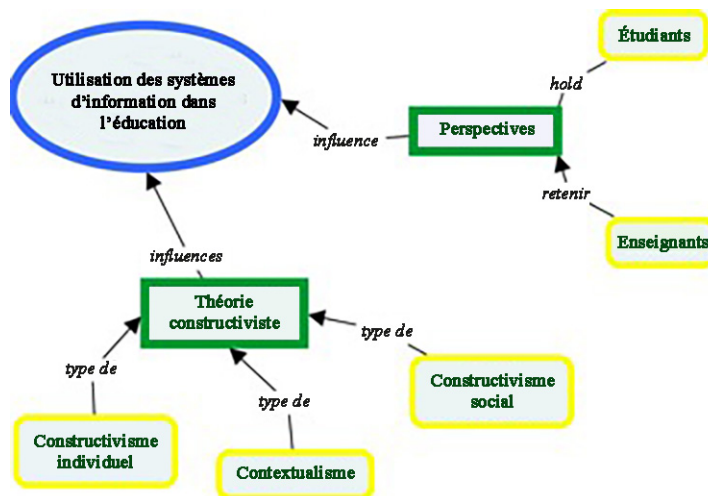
Utilisation des systèmes d'information dans l'éducation

influence

Perspectives

hold

Étudiants

retenir

Enseignants

influences

Théorie constructiviste

type de

Constructivisme social

type de

Constructivisme individuel

type de

Contextualisme